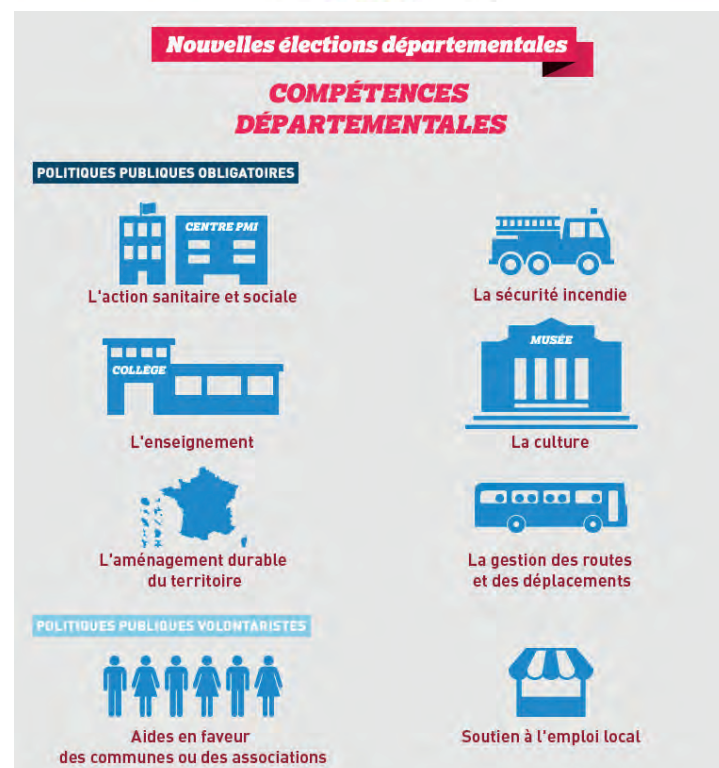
Nouvelles élections départementales

COMPÉTENCES DÉPARTEMENTALES

POLITIQUES PUBLIQUES OBLIGATOIRES

CENTRE PMI

L'action sanitaire et sociale

La sécurité incendie

COLLÈGE

L'enseignement

MUSÉE

La culture

L'aménagement durable du territoire

La gestion des routes et des déplacements

POLITIQUES PUBLIQUES VOLONTARISTES

Aides en faveur des communes ou des associations

Soutien à l'emploi local